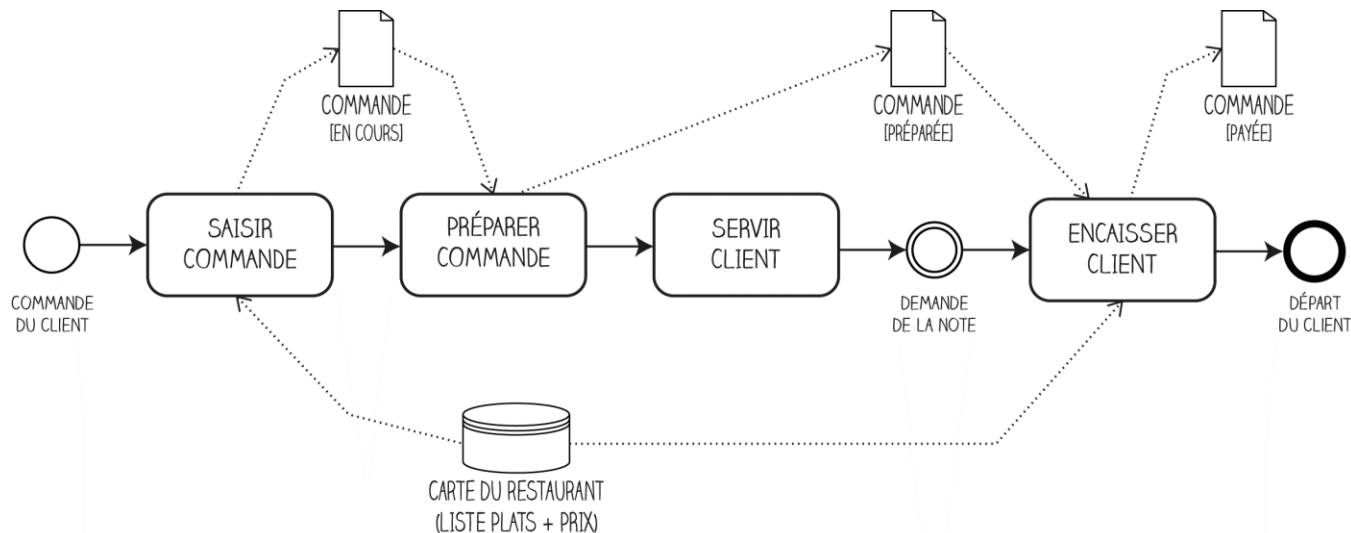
COMMANDE
[EN COURS]

COMMANDE
[PRÉPARÉE]

COMMANDE
[PAYÉE]

COMMANDE
DU CLIENT

SAISIR
COMMANDE

PRÉPARER
COMMANDE

SERVIR
CLIENT

DEMANDE
DE LA NOTE

ENCAISSER
CLIENT

DÉPART
DU CLIENT

CARTE DU RESTAURANT
(LISTE PLATS + PRIX)